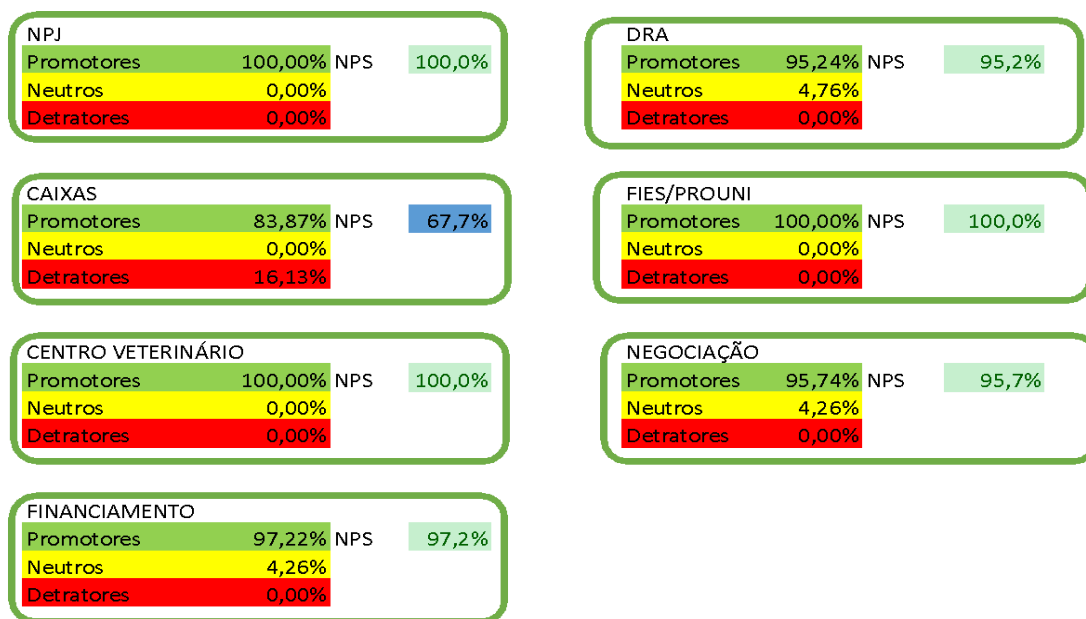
NPJ

| Promotores | 100,00% | NPS | 100,0% |
|---|---|---|---|
| Neutros | 0,00% | | |
| Detratores | 0,00% | | |

CAIXAS

| Promotores | 83,87% | NPS | 67,7% |
|---|---|---|---|
| Neutros | 0,00% | | |
| Detratores | 16,13% | | |

CENTRO VETERINÁRIO

| Promotores | 100,00% | NPS | 100,0% |
|---|---|---|---|
| Neutros | 0,00% | | |
| Detratores | 0,00% | | |

FINANCIAMENTO

| Promotores | 97,22% | NPS | 97,2% |
|---|---|---|---|
| Neutros | 4,26% | | |
| Detratores | 0,00% | | |

DRA

| Promotores | 95,24% | NPS | 95,2% |
|---|---|---|---|
| Neutros | 4,76% | | |
| Detratores | 0,00% | | |

FIES/PROUNI

| Promotores | 100,00% | NPS | 100,0% |
|---|---|---|---|
| Neutros | 0,00% | | |
| Detratores | 0,00% | | |

NEGOCIAÇÃO

| Promotores | 95,74% | NPS | 95,7% |
|---|---|---|---|
| Neutros | 4,26% | | |
| Detratores | 0,00% | | |